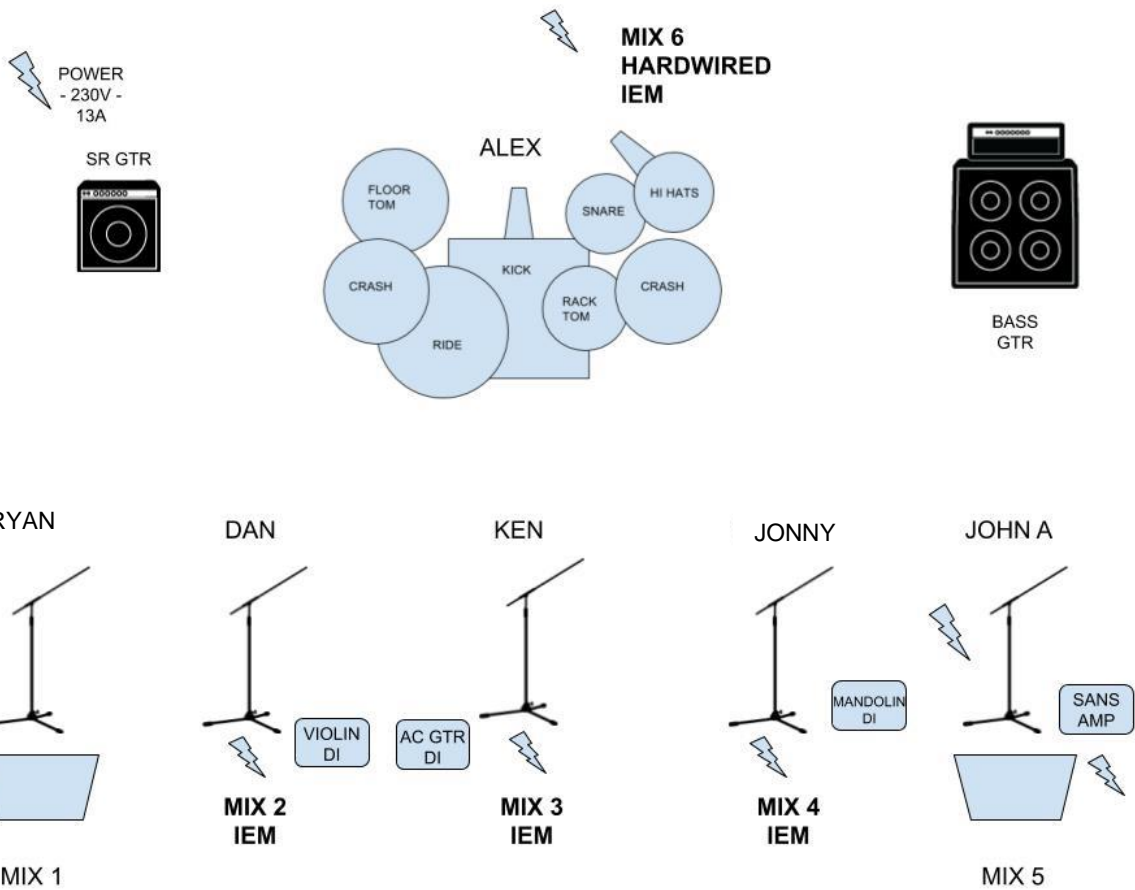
POWER
- 230V -
13A

SR GTR

MIX 6
HARDWIRED
IEM

ALEX

FLOOR
TOM

SNARE

HI HATS

CRASH

KICK

RACK
TOM

CRASH

RIDE

BASS
GTR

RYAN

DAN

KEN

JONNY

JOHN A

VIOLIN
DI

AC GTR
DI

MANDOLIN
DI

SANS
AMP

MIX 2
IEM

MIX 3
IEM

MIX 4
IEM

MIX 1

MIX 5